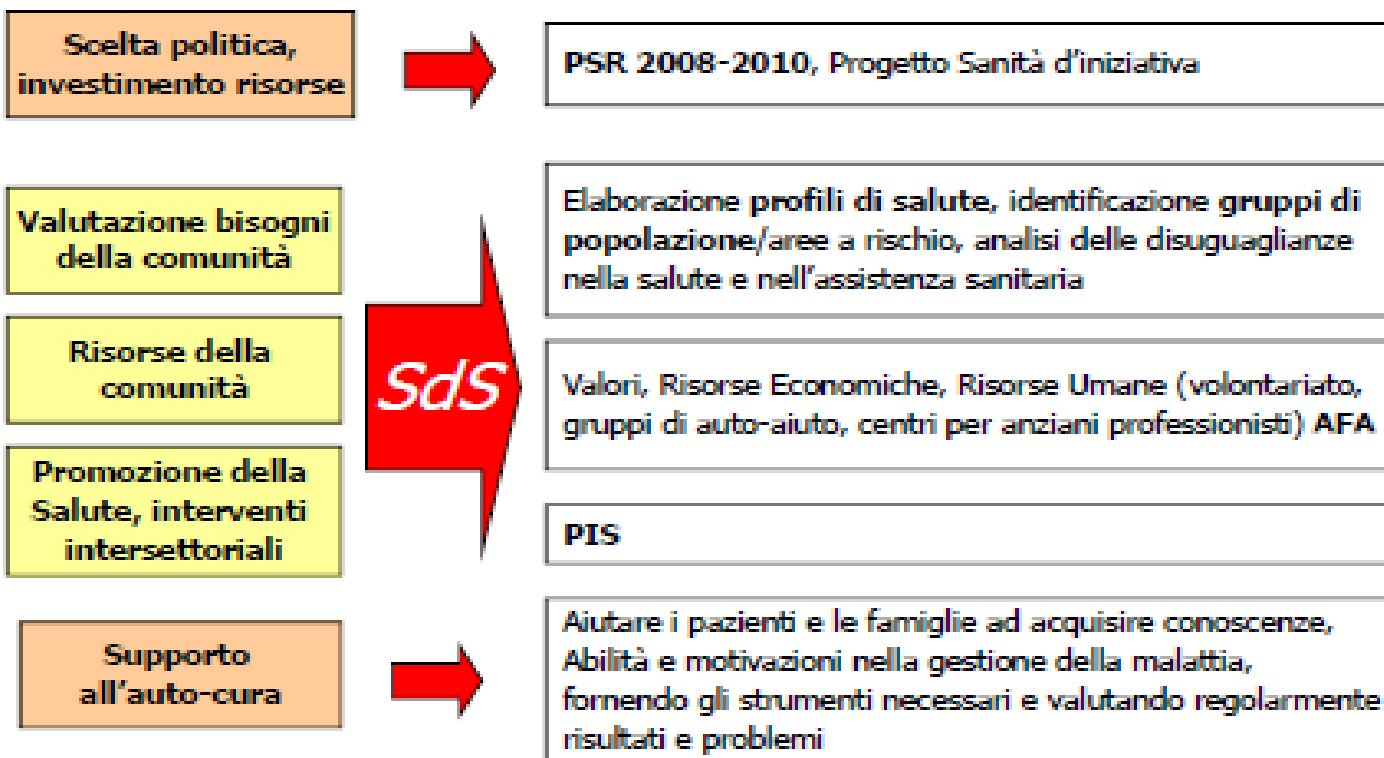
Scelta politica, investimento risorse

PSR 2008-2010, Progetto Sanità d'iniziativa

Valutazione bisogni della comunità

Risorse della comunità

Promozione della Salute, interventi intersettoriali

SdS

Elaborazione profili di salute, identificazione gruppi di popolazione/aree a rischio, analisi delle disuguaglianze nella salute e nell'assistenza sanitaria

Valori, Risorse Economiche, Risorse Umane (volontariato, gruppi di auto-aiuto, centri per anziani professionisti) AFA

PIS

Supporto all'auto-cura

Aiutare i pazienti e le famiglie ad acquisire conoscenze, Abilità e motivazioni nella gestione della malattia, fornendo gli strumenti necessari e valutando regolarmente risultati e problemi